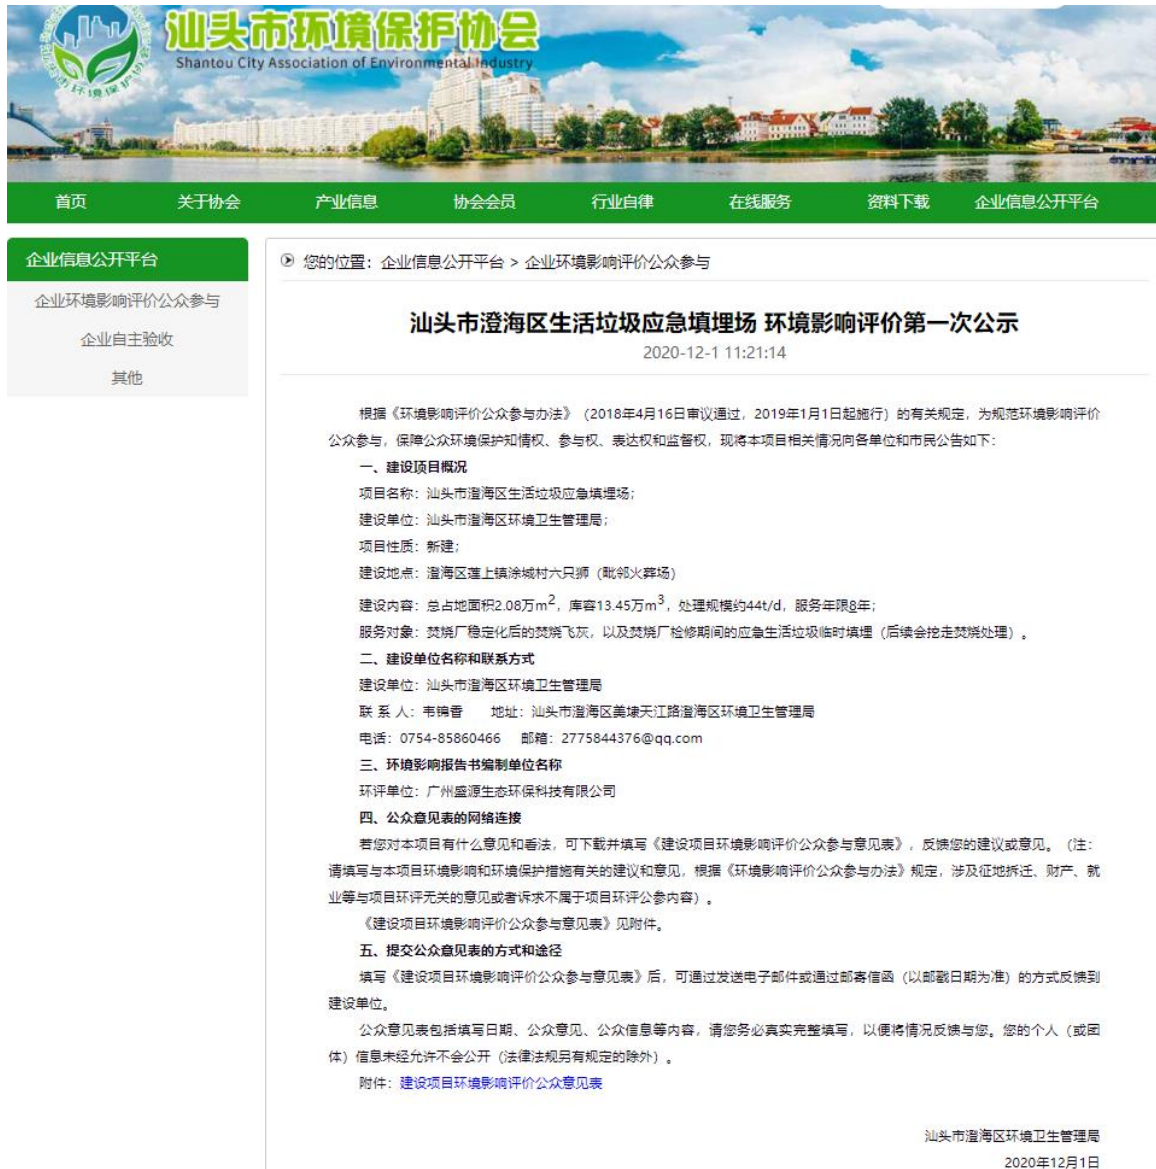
汕头市环境保护协会
Shantou City Association of Environmental Industry

首页　关于协会　产业信息　协会会员　行业自律　在线服务　资料下载　企业信息公开平台

企业信息公开平台
企业环境影响评价公众参与
企业自主验收
其他

您的位置：企业信息公开平台 > 企业环境影响评价公众参与

汕头市澄海区生活垃圾应急填埋场 环境影响评价第一次公示
2020-12-1 11:21:14

根据《环境影响评价公众参与办法》（2018年4月16日审议通过，2019年1月1日起施行）的有关规定，为规范环境影响评价公众参与，保障公众环境保护知情权、参与权、表达权和监督权，现将本项目相关情况向各单位和市民公告如下：

一、建设项目概况
项目名称：汕头市澄海区生活垃圾应急填埋场；
建设单位：汕头市澄海区环境卫生管理局；
项目性质：新建；
建设地点：澄海区莲上镇涂城村六只狮（毗邻火葬场）
建设内容：总占地面积2.08万$m^2$，库容13.45万$m^3$，处理规模约44t/d，服务年限8年；
服务对象：焚烧厂稳定化后的焚烧飞灰，以及焚烧厂检修期间的应急生活垃圾临时填埋（后续会挖走焚烧处理）。

二、建设单位名称和联系方式
建设单位：汕头市澄海区环境卫生管理局
联 系 人：韦锦香　　地址：汕头市澄海区美埭天江路澄海区环境卫生管理局
电话：0754-85860466　　邮箱：2775844376@qq.com

三、环境影响报告书编制单位名称
环评单位：广州盛源生态环保科技有限公司

四、公众意见表的网络连接
若您对本项目有什么意见和看法，可下载并填写《建设项目环境影响评价公众参与意见表》，反馈您的建议或意见。（注：请填写与本项目环境影响和环境保护措施有关的建议和意见，根据《环境影响评价公众参与办法》规定，涉及征地拆迁、财产、就业等与项目环评无关的意见或者诉求不属于项目环评公参内容）。
《建设项目环境影响评价公众参与意见表》见附件。

五、提交公众意见表的方式和途径
填写《建设项目环境影响评价公众参与意见表》后，可通过发送电子邮件或通过邮寄信函（以邮戳日期为准）的方式反馈到建设单位。
公众意见表包括填写日期、公众意见、公众信息等内容，请您务必真实完整填写，以便将情况反馈与您。您的个人（或团体）信息未经允许不会公开（法律法规另有规定的除外）。
附件：建设项目环境影响评价公众意见表

汕头市澄海区环境卫生管理局
2020年12月1日